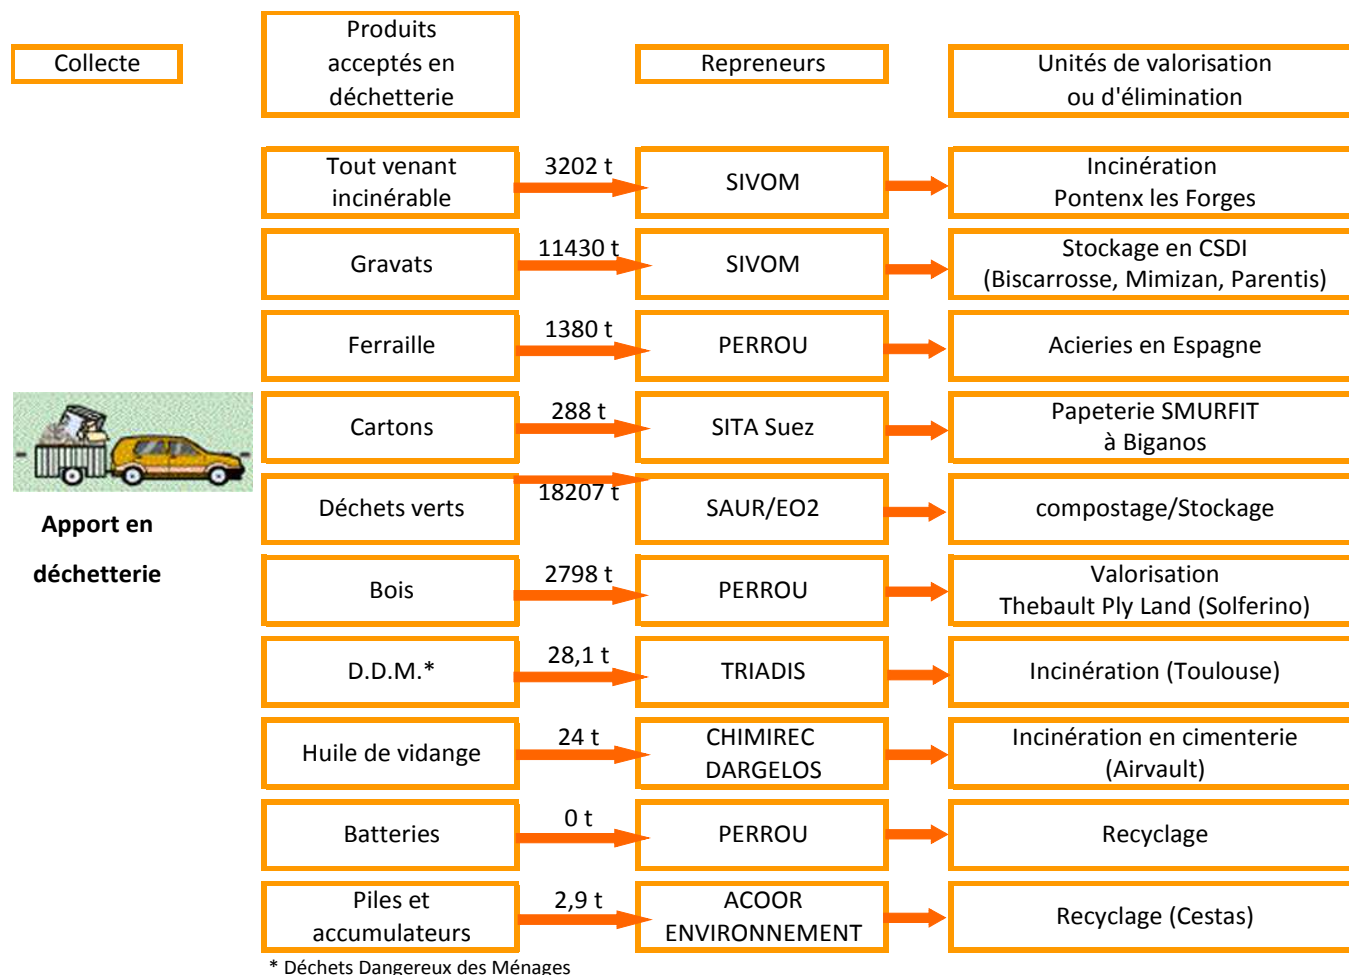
Collecte

Produits acceptés en déchetterie

Repreneurs

Unités de valorisation ou d'élimination

Apport en déchetterie

| Produits | Quantité | Repreneurs | Unités |
|---|---|---|---|
| Tout venant incinérable | 3202 t | SIVOM | Incinération Pontenx les Forges |
| Gravats | 11430 t | SIVOM | Stockage en CSDI (Biscarrosse, Mimizan, Parentis) |
| Ferraille | 1380 t | PERROU | Acieries en Espagne |
| Cartons | 288 t | SITA Suez | Papeterie SMURFIT à Biganos |
| Déchets verts | 18207 t | SAUR/EO2 | compostage/Stockage |
| Bois | 2798 t | PERROU | Valorisation Thebault Ply Land (Solferino) |
| D.D.M.* | 28,1 t | TRIADIS | Incinération (Toulouse) |
| Huile de vidange | 24 t | CHIMIREC DARGELOS | Incinération en cimenterie (Airvault) |
| Batteries | 0 t | PERROU | Recyclage |
| Piles et accumulateurs | 2,9 t | ACOOR ENVIRONNEMENT | Recyclage (Cestas) |

* Déchets Dangereux des Ménages